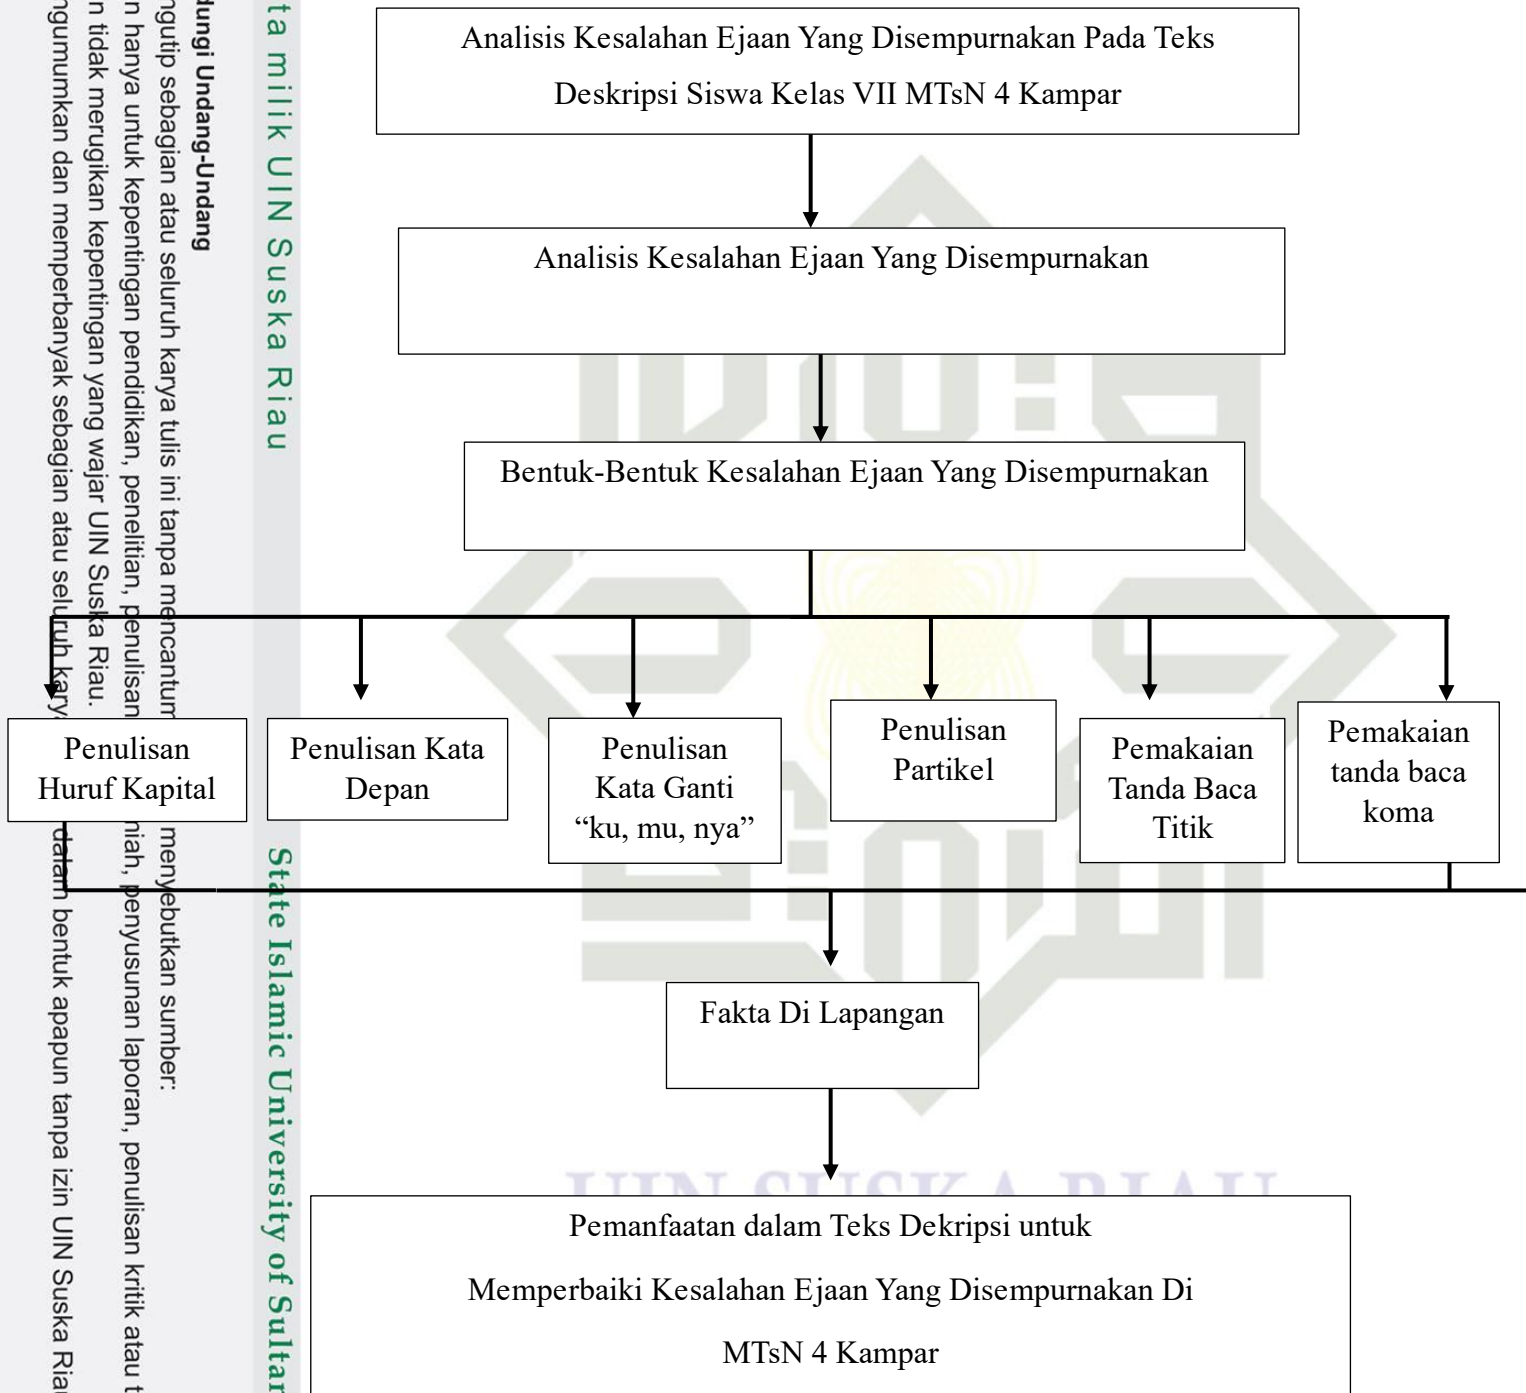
ta milik UIN Suska Riau

State Islamic University of Sultan

lungi Undang-Undang
ngutip sebagian atau seluruh karya tulis ini tanpa mencantum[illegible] menyebutkan sumber:
n hanya untuk kepentingan pendidikan, penelitian, penulisan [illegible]niah, penyusunan laporan, penulisan kritik atau t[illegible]
n tidak merugikan kepentingan yang wajar UIN Suska Riau.
ngumumkan dan memperbanyak sebagian atau seluruh karya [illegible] dalam bentuk apapun tanpa izin UIN Suska Ria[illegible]

Analisis Kesalahan Ejaan Yang Disempurnakan Pada Teks Deskripsi Siswa Kelas VII MTsN 4 Kampar

Analisis Kesalahan Ejaan Yang Disempurnakan

Bentuk-Bentuk Kesalahan Ejaan Yang Disempurnakan

Penulisan Huruf Kapital

Penulisan Kata Depan

Penulisan Kata Ganti "ku, mu, nya"

Penulisan Partikel

Pemakaian Tanda Baca Titik

Pemakaian tanda baca koma

Fakta Di Lapangan

Pemanfaatan dalam Teks Dekripsi untuk Memperbaiki Kesalahan Ejaan Yang Disempurnakan Di MTsN 4 Kampar

UIN SUSKA RIAU